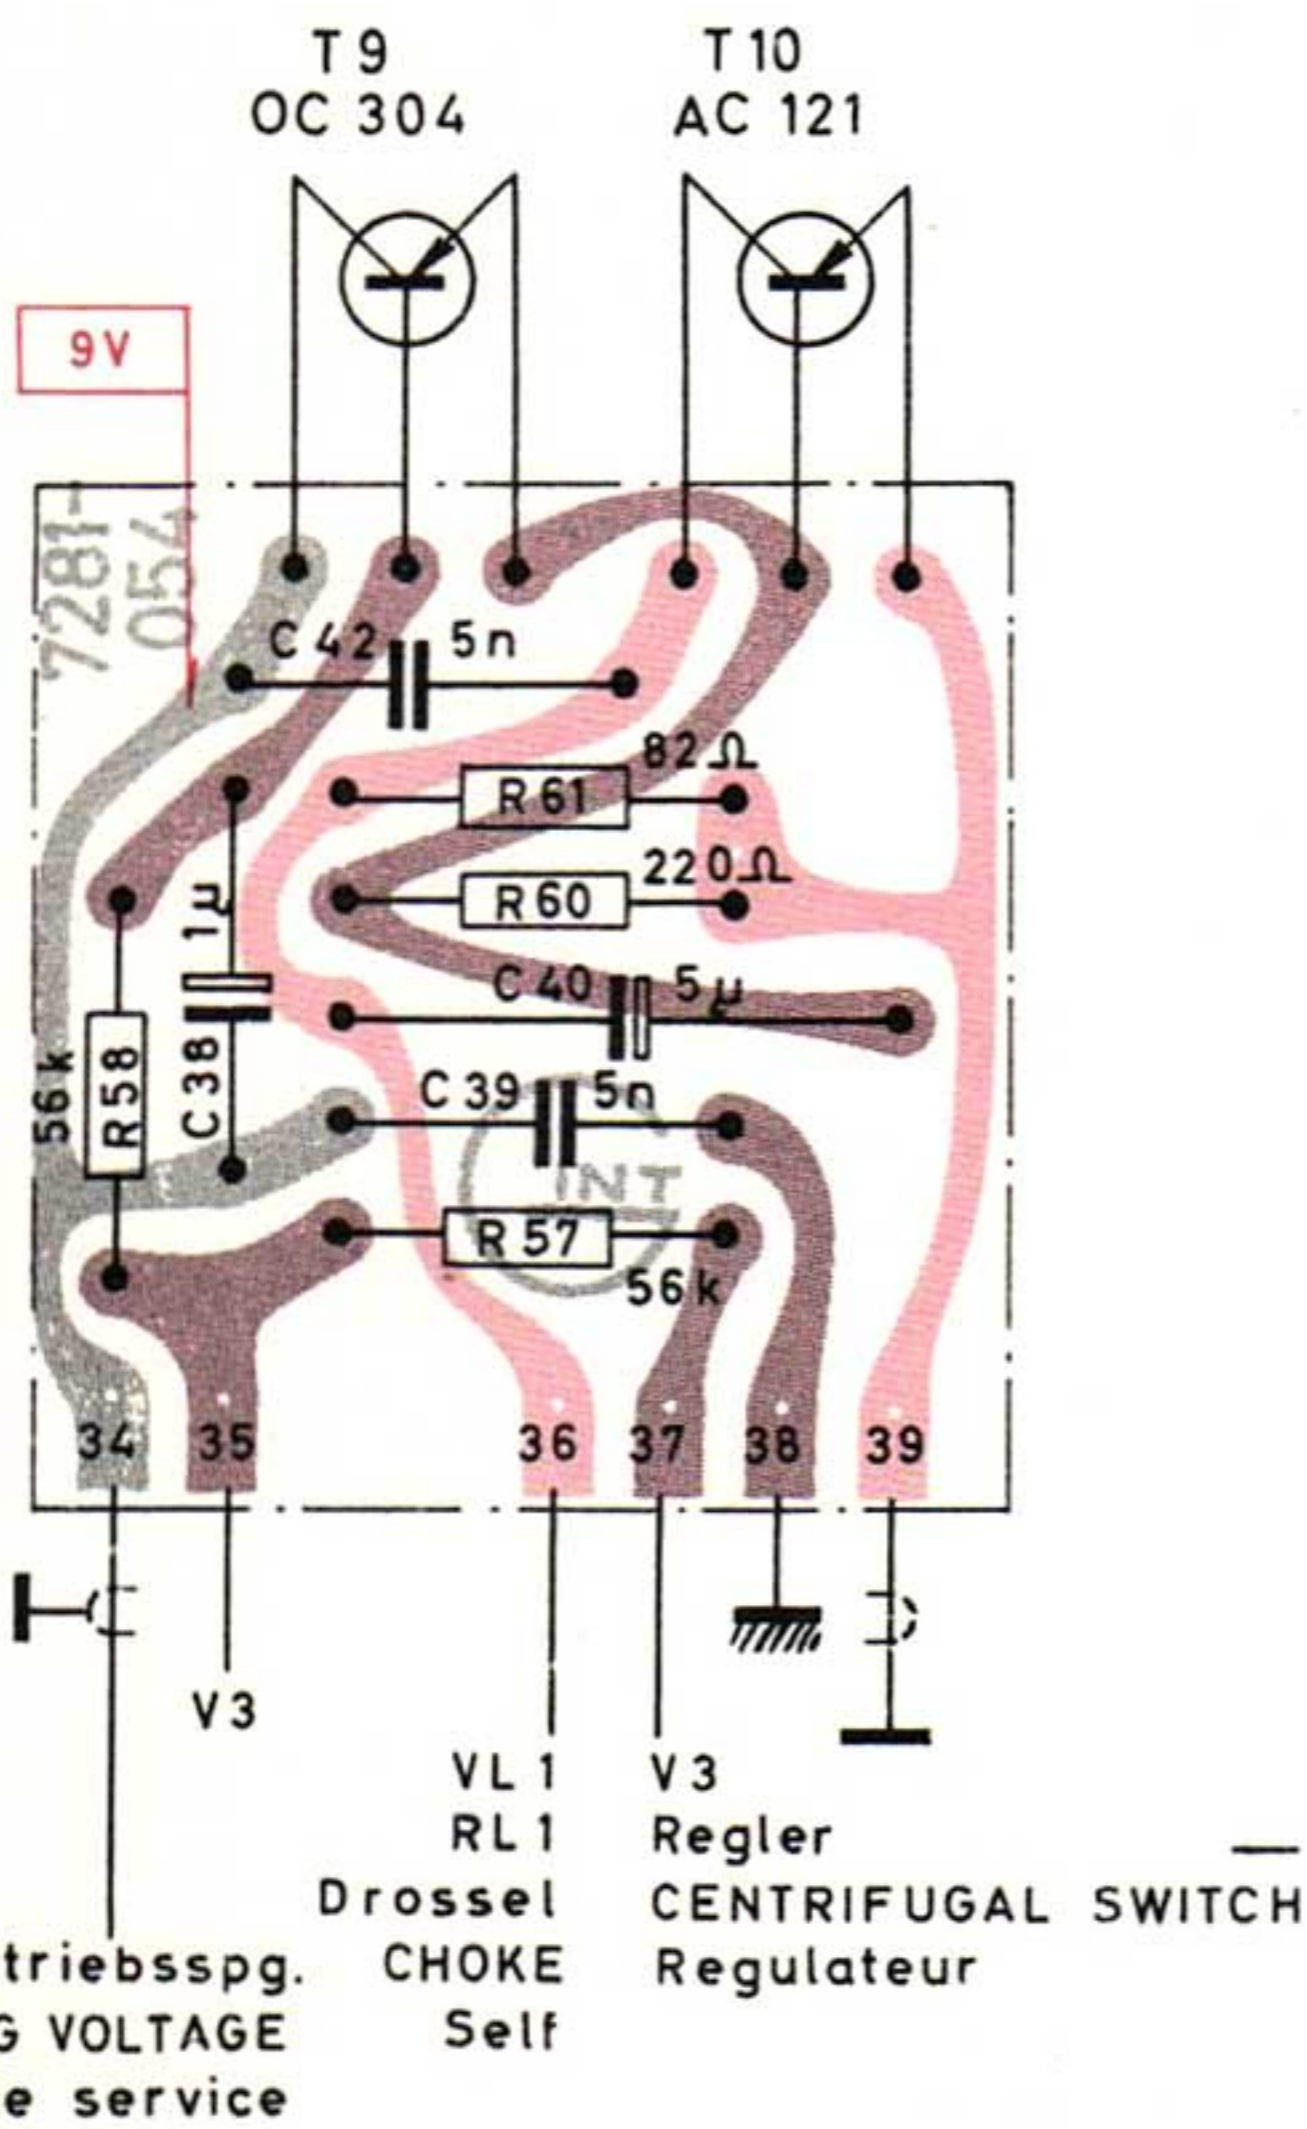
T 9
OC 304

T 10
AC 121

9V

7281-054

C 42
5n

82 Ω
R 61

220 Ω
R 60

1µ

C 40
5µ

C 38

56 k
R 58

C 39
5n

INT

R 57
56 k

34 35 36 37 38 39

V 3

VL 1
RL 1
Drossel
CHOKE
Self

V 3
Regler
CENTRIFUGAL SWITCH
Regulateur

triebsspg.
G VOLTAGE
e service